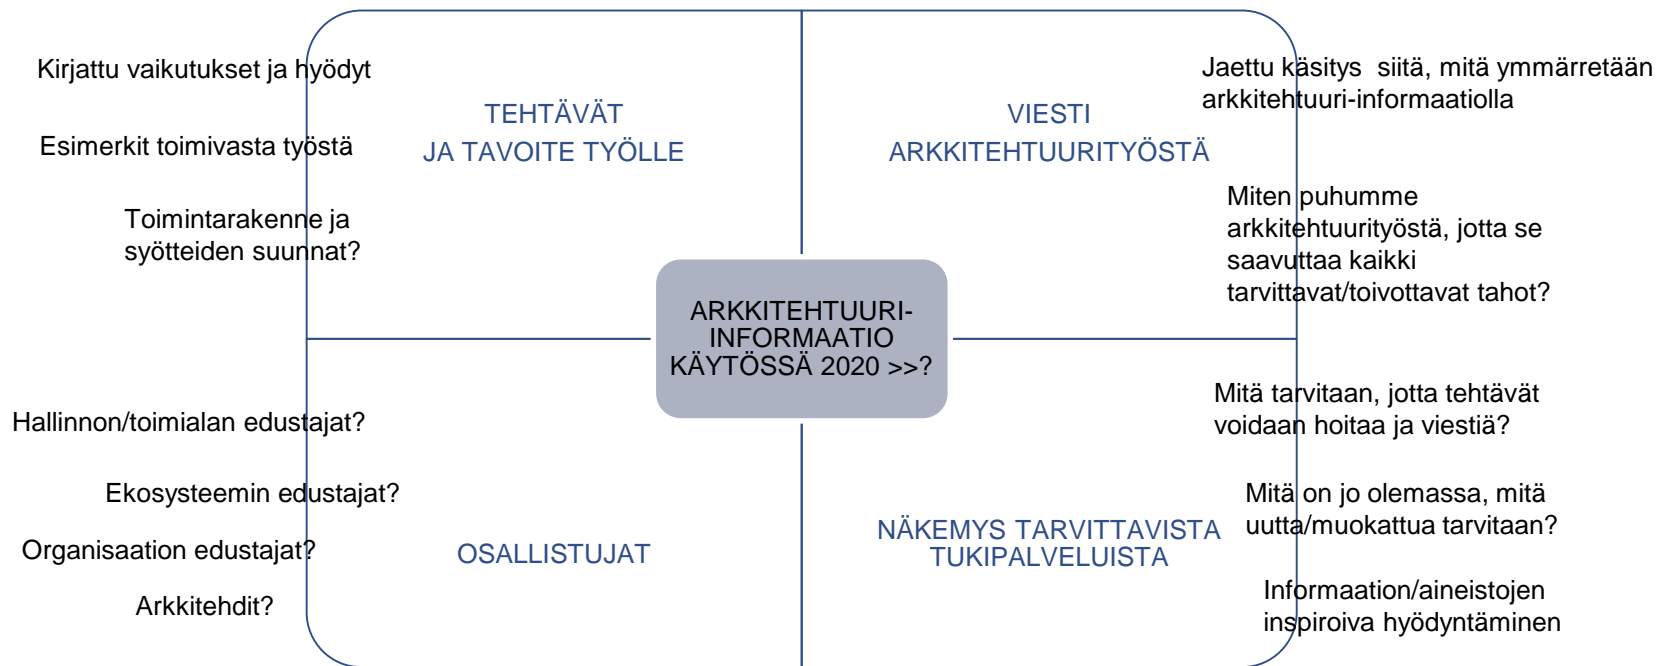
Kirjattu vaikutukset ja hyödyt

Esimerkit toimivasta työstä

Toimintarakenne ja syötteiden suunnat?

TEHTÄVÄT
JA TAVOITE TYÖLLE

VIESTI
ARKKITEHTUURITYÖSTÄ

Jaettu käsitys siitä, mitä ymmärretään arkkitehtuuri-informaatiolla

Miten puhumme arkkitehtuurityöstä, jotta se saavuttaa kaikki tarvittavat/toivottavat tahot?

ARKKITEHTUURI-INFORMAATIO KÄYTÖSSÄ 2020 >>?

Hallinnon/toimialan edustajat?

Ekosysteemin edustajat?

Organisaation edustajat?

Arkkitehdit?

OSALLISTUJAT

NÄKEMYS TARVITTAVISTA TUKIPALVELUISTA

Mitä tarvitaan, jotta tehtävät voidaan hoitaa ja viestiä?

Mitä on jo olemassa, mitä uutta/muokattua tarvitaan?

Informaation/aineistojen inspiroiva hyödyntäminen